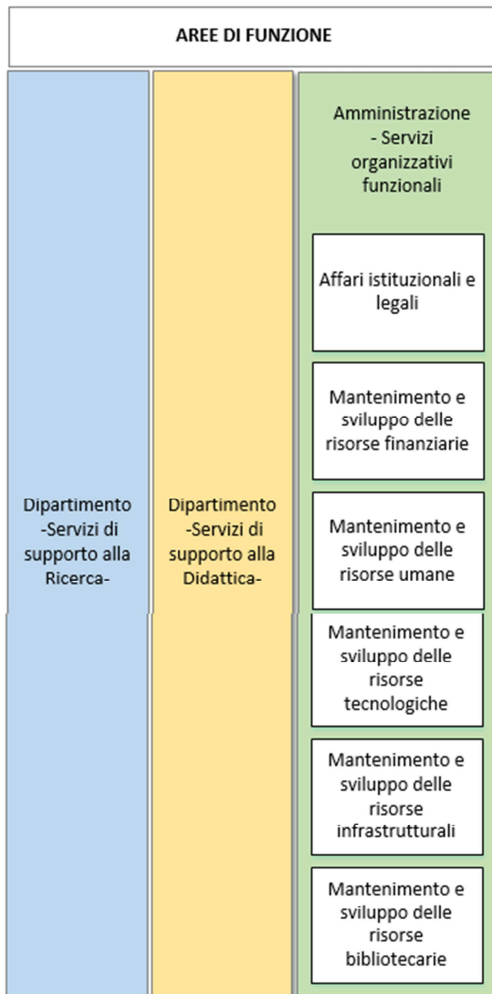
AREE DI FUNZIONE

Dipartimento -Servizi di supporto alla Ricerca-

Dipartimento -Servizi di supporto alla Didattica-

Amministrazione - Servizi organizzativi funzionali

Affari istituzionali e legali

Mantenimento e sviluppo delle risorse finanziarie

Mantenimento e sviluppo delle risorse umane

Mantenimento e sviluppo delle risorse tecnologiche

Mantenimento e sviluppo delle risorse infrastrutturali

Mantenimento e sviluppo delle risorse bibliotecarie